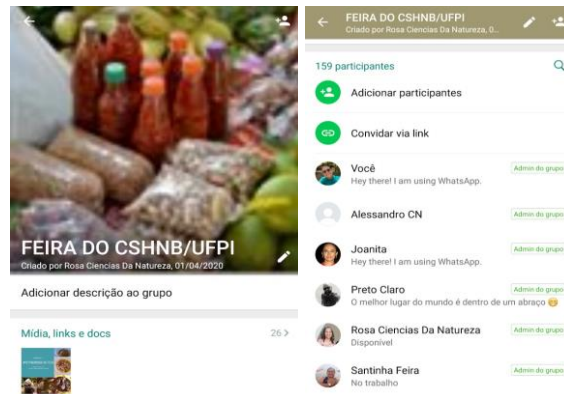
FEIRA DO CSHNB/UFPI
Criado por Rosa Ciencias Da Natureza, 01/04/2020

Adicionar descrição ao grupo

Mídia, links e docs
26 >

FEIRA DO CSHNB/UFPI
Criado por Rosa Ciencias Da Natureza, 0...

159 participantes

Adicionar participantes

Convidar via link

Você
Hey there! I am using WhatsApp.
Admin do grupo

Alessandro CN
Admin do grupo

Joanita
Hey there! I am using WhatsApp.
Admin do grupo

Preto Claro
O melhor lugar do mundo é dentro de um abraço
Admin do grupo

Rosa Ciencias Da Natureza
Disponível
Admin do grupo

Santinha Feira
No trabalho
Admin do grupo